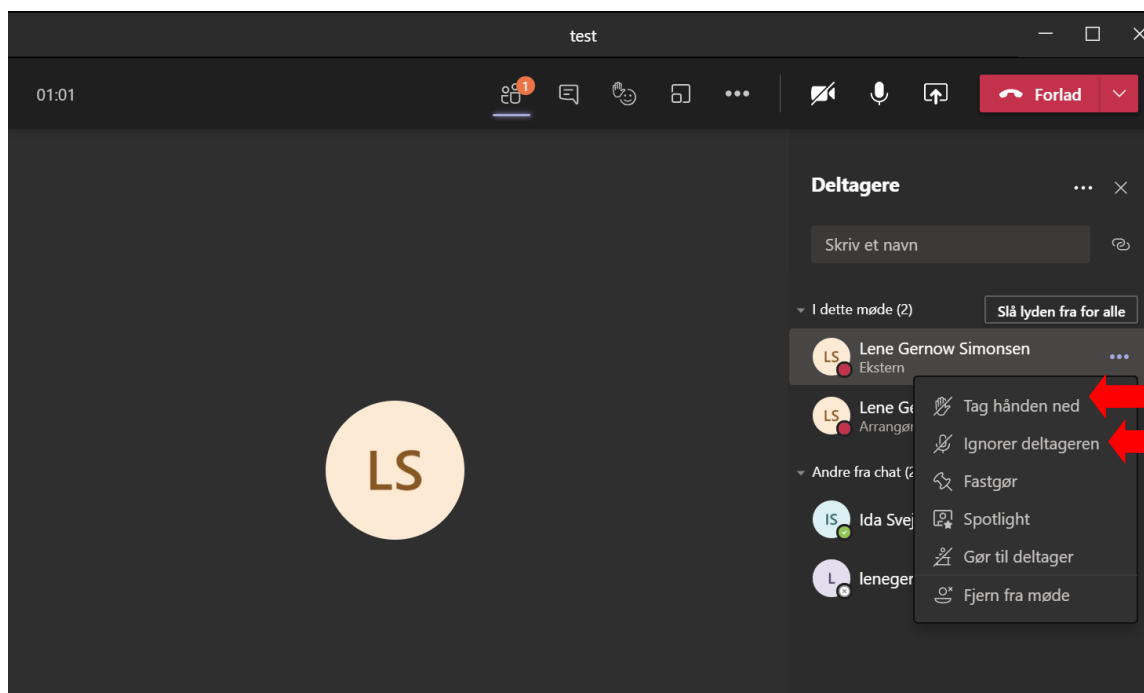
test

01:01

1

Forlad

Deltagere

Skriv et navn

I dette møde (2)

Slå lyden fra for alle

LS Lene Gernow Simonsen
Ekstern

LS Lene Ge
Arrangør

Andre fra chat (2

IS Ida Svej

L leneger

Tag hånden ned
Ignorer deltageren
Fastgør
Spotlight
Gør til deltager
Fjern fra møde

LS